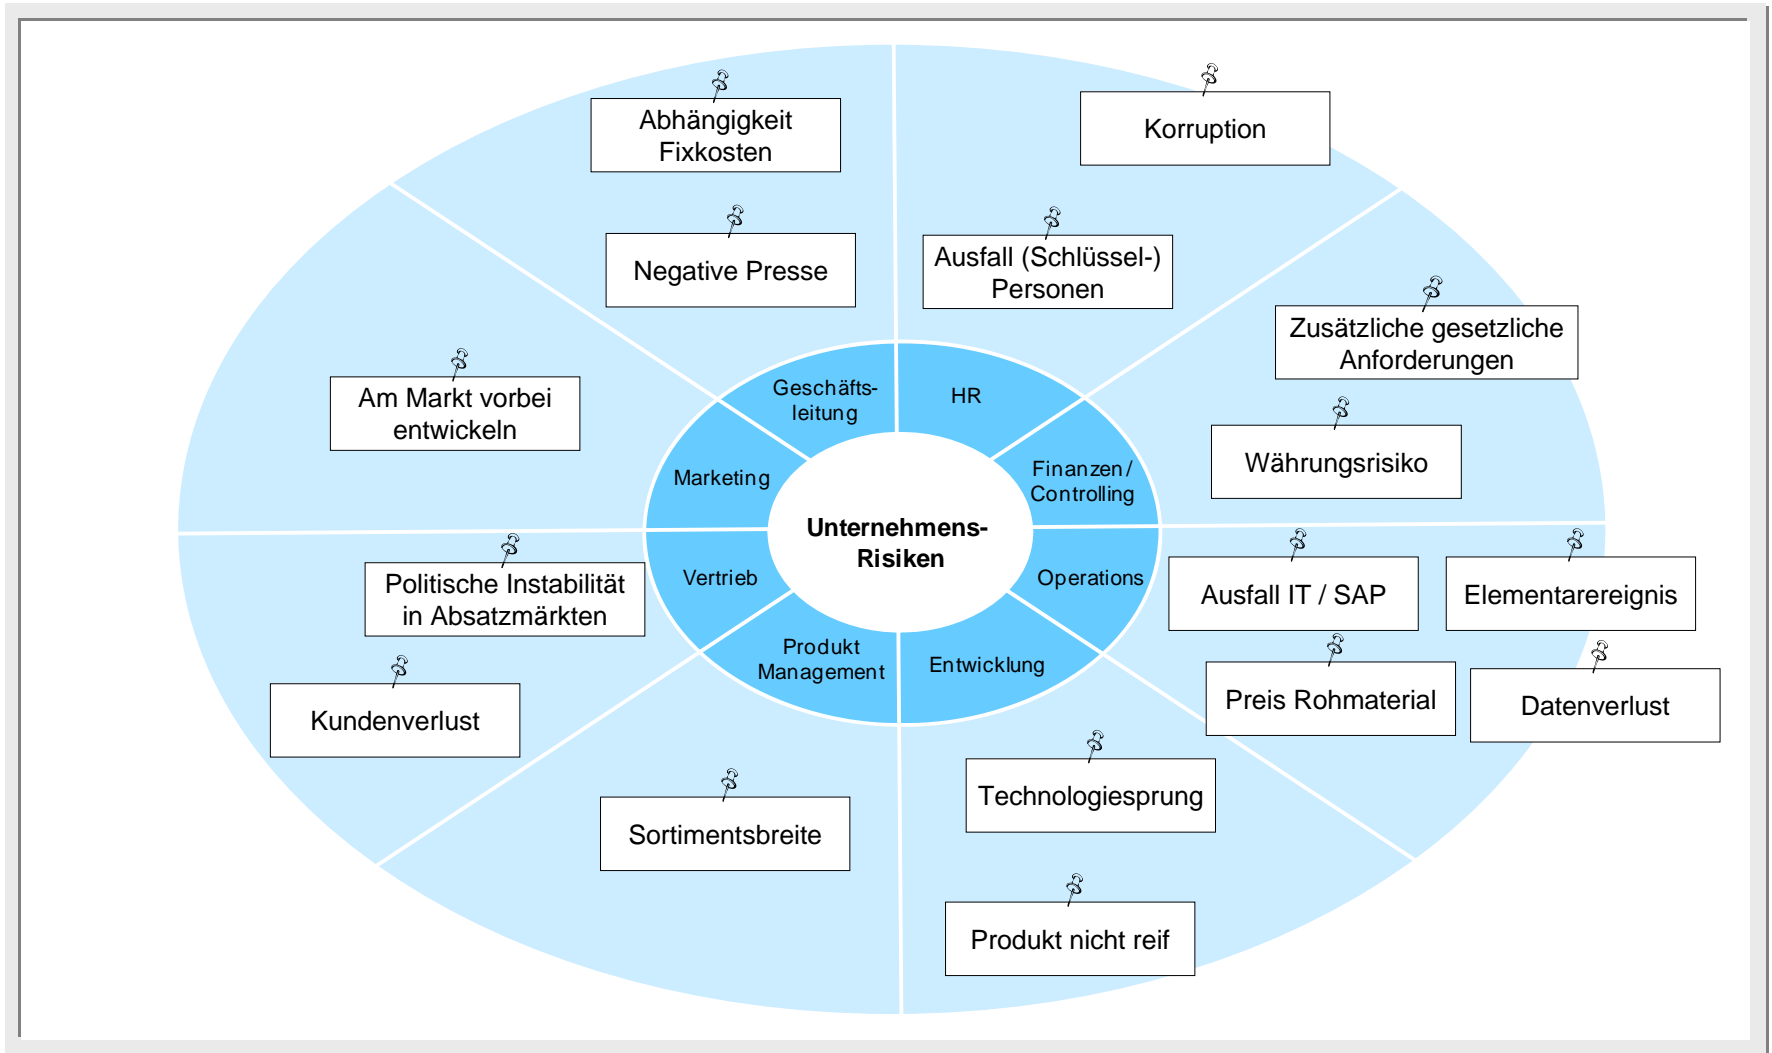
Abhängigkeit Fixkosten

Korruption

Negative Presse

Ausfall (Schlüssel-) Personen

Zusätzliche gesetzliche Anforderungen

Am Markt vorbei entwickeln

Geschäftsleitung

HR

Marketing

Finanzen / Controlling

Währungsrisiko

Unternehmens-Risiken

Vertrieb

Operations

Ausfall IT / SAP

Elementarereignis

Politische Instabilität in Absatzmärkten

Produkt Management

Entwicklung

Preis Rohmaterial

Datenverlust

Kundenverlust

Technologiesprung

Sortimentsbreite

Produkt nicht reif